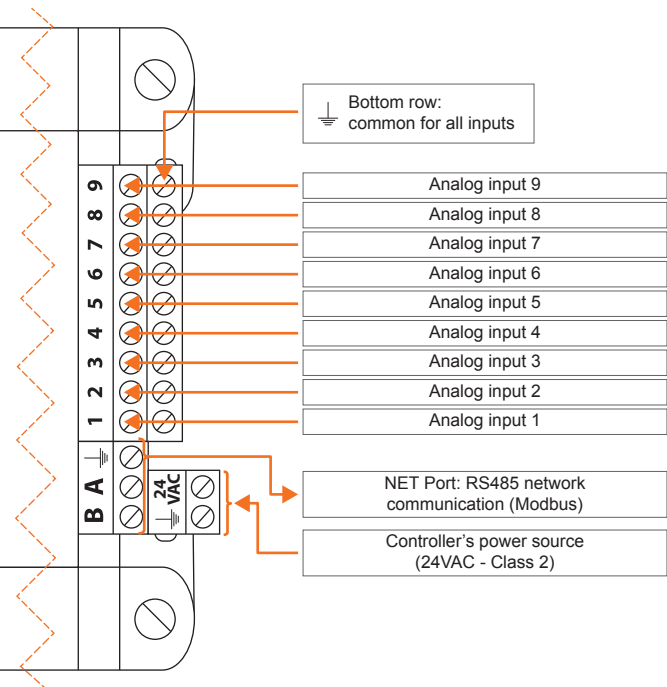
Bottom row:
common for all inputs

9
8
7
6
5
4
3
2
1

Analog input 9
Analog input 8
Analog input 7
Analog input 6
Analog input 5
Analog input 4
Analog input 3
Analog input 2
Analog input 1

A
B
24 VAC

NET Port: RS485 network communication (Modbus)

Controller’s power source (24VAC - Class 2)